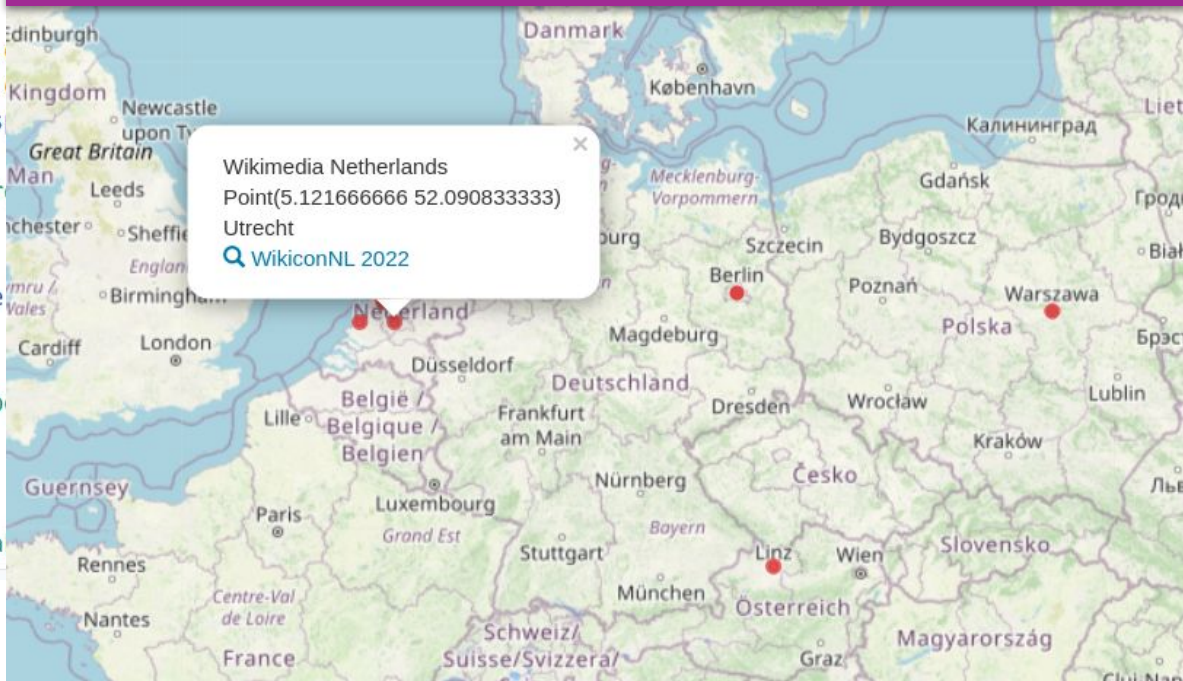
Wikimedia Netherlands
Point(5.121666666 52.090833333)
Utrecht
WikiconNL 2022

Edinburgh
Danmark
København
Kingdom
Newcastle upon Ty
Калининград
Liet
Great Britain
Man
Leeds
Mecklenburg-Vorpommern
Gdańsk
Гродн
chester
Sheffie
burg
Szczecin
Bydgoszcz
Biał
Englan
Berlin
Poznań
Warszawa
mru / Wales
Birmingham
Nederland
Polska
Брэст
Cardiff
London
Magdeburg
Düsseldorf
Deutschland
Lublin
België / Belgique / Belgien
Lille
Frankfurt am Main
Dresden
Wrocław
Kraków
Guernsey
Luxembourg
Nürnberg
Česko
Льв
Paris
Grand Est
Bayern
Rennes
Stuttgart
Linz
Wien
Slovensko
Centre-Val de Loire
München
Österreich
Nantes
Schweiz/ Suisse/Svizzera/
Magyarország
France
Graz